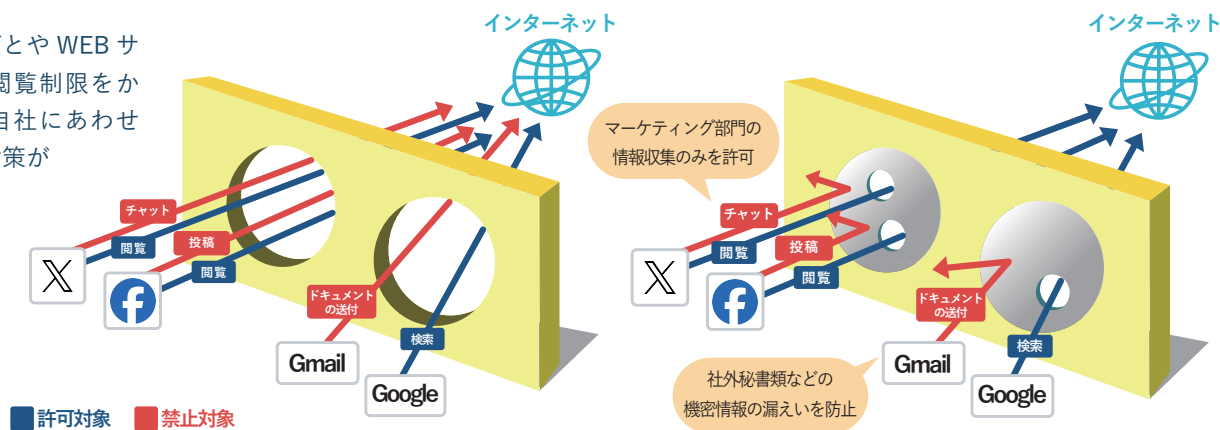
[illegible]とや WEB サ
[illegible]閲覧制限をか
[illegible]自社にあわせ
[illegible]策が

インターネット

チャット
閲覧
投稿
閲覧
ドキュメントの送付
検索
Gmail
Google

許可対象
禁止対象

インターネット

マーケティング部門の情報収集のみを許可

チャット
閲覧
投稿
閲覧
ドキュメントの送付
検索
Gmail
Google

社外秘書類などの機密情報の漏えいを防止